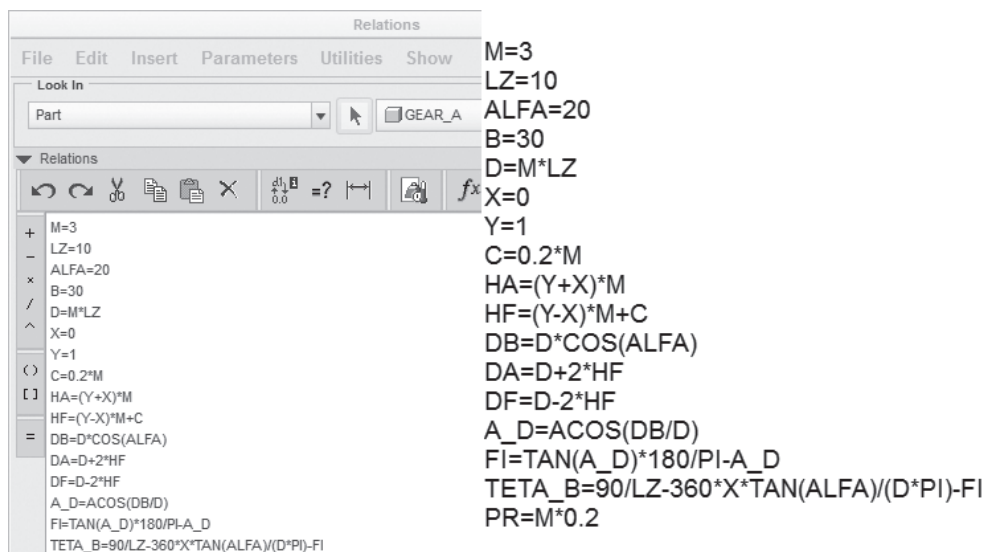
Relations

File Edit Insert Parameters Utilities Show

Look In

Part

GEAR_A

Relations

=?

fx

+
−
×
/
^
()
[]
=

M=3
LZ=10
ALFA=20
B=30
D=M*LZ
X=0
Y=1
C=0.2*M
HA=(Y+X)*M
HF=(Y-X)*M+C
DB=D*COS(ALFA)
DA=D+2*HF
DF=D-2*HF
A_D=ACOS(DB/D)
FI=TAN(A_D)*180/PI-A_D
TETA_B=90/LZ-360*X*TAN(ALFA)/(D*PI)-FI

M=3
LZ=10
ALFA=20
B=30
D=M*LZ
X=0
Y=1
C=0.2*M
HA=(Y+X)*M
HF=(Y-X)*M+C
DB=D*COS(ALFA)
DA=D+2*HF
DF=D-2*HF
A_D=ACOS(DB/D)
FI=TAN(A_D)*180/PI-A_D
TETA_B=90/LZ-360*X*TAN(ALFA)/(D*PI)-FI
PR=M*0.2